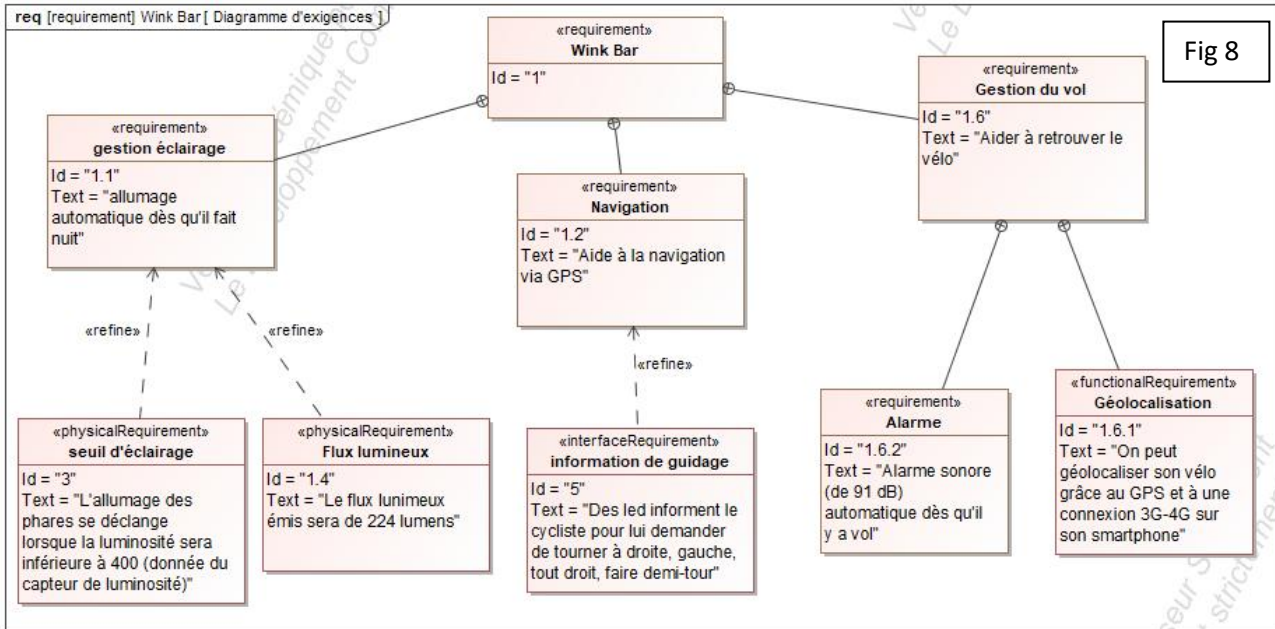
req [requirement] Wink Bar [ Diagramme d'exigences ]

Fig 8

«requirement»
Wink Bar
Id = "1"

«requirement»
gestion éclairage
Id = "1.1"
Text = "allumage automatique dès qu'il fait nuit"

«requirement»
Navigation
Id = "1.2"
Text = "Aide à la navigation via GPS"

«requirement»
Gestion du vol
Id = "1.6"
Text = "Aider à retrouver le vélo"

«refine»

«refine»

«refine»

«physicalRequirement»
seuil d'éclairage
Id = "3"
Text = "L'allumage des phares se déclange lorsque la luminosité sera inférieure à 400 (donnée du capteur de luminosité)"

«physicalRequirement»
Flux lumineux
Id = "1.4"
Text = "Le flux lunimeux émis sera de 224 lumens"

«interfaceRequirement»
information de guidage
Id = "5"
Text = "Des led informent le cycliste pour lui demander de tourner à droite, gauche, tout droit, faire demi-tour"

«requirement»
Alarme
Id = "1.6.2"
Text = "Alarme sonore (de 91 dB) automatique dès qu'il y a vol"

«functionalRequirement»
Géolocalisation
Id = "1.6.1"
Text = "On peut géolocaliser son vélo grâce au GPS et à une connexion 3G-4G sur son smartphone"